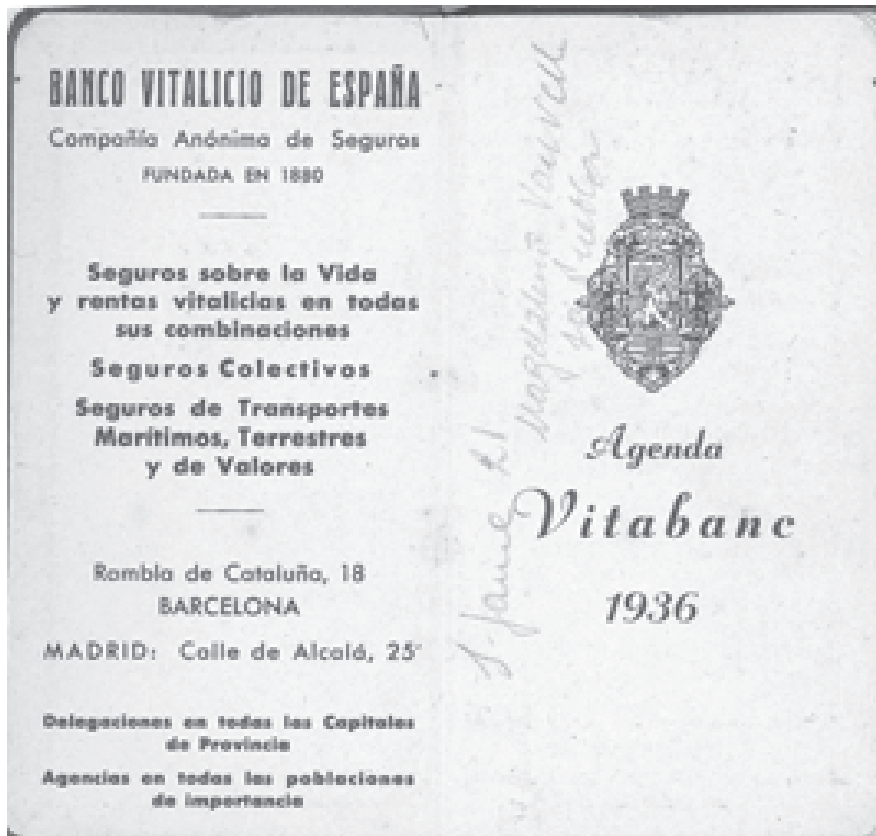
BANCO VITALICIO DE ESPAÑA
Compañía Anónima de Seguros
FUNDADA EN 1880

Seguros sobre la Vida y rentas vitalicias en todas sus combinaciones
Seguros Colectivos
Seguros de Transportes Marítimos, Terrestres y de Valores

Rambla de Cataluña, 18
BARCELONA
MADRID: Calle de Alcalá, 25

Delegaciones en todas las Capitales de Provincia
Agencias en todas las poblaciones de importancia

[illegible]

Agenda
Vitabanc
1936